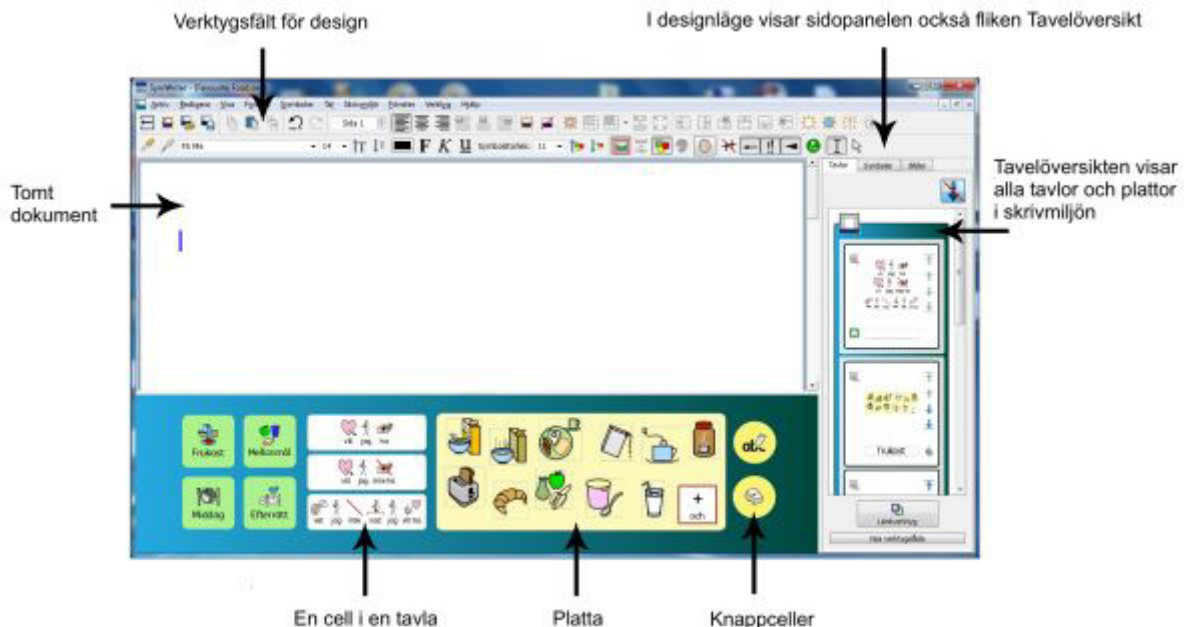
Verktygsfält för design

I designläge visar sidopanelen också fliken Tavelöversikt

Tomt dokument

Tavelöversikten visar alla tavlor och plattor i skrivmiljön

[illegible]

Arkiv Redigera Visa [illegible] Symboler Tal Skrivmiljö Fönster Verktyg Hjälp

Sida 1

Symbolstorlek: 11

Tavlor Symboler Bilder

Frukost

Mellanmål

Middag

Efterrätt

vill jag ha

vill jag smaka

och

Frukost

Länkverktyg

Visa verktygsfält

En cell i en tavla

Platta

Knappceller